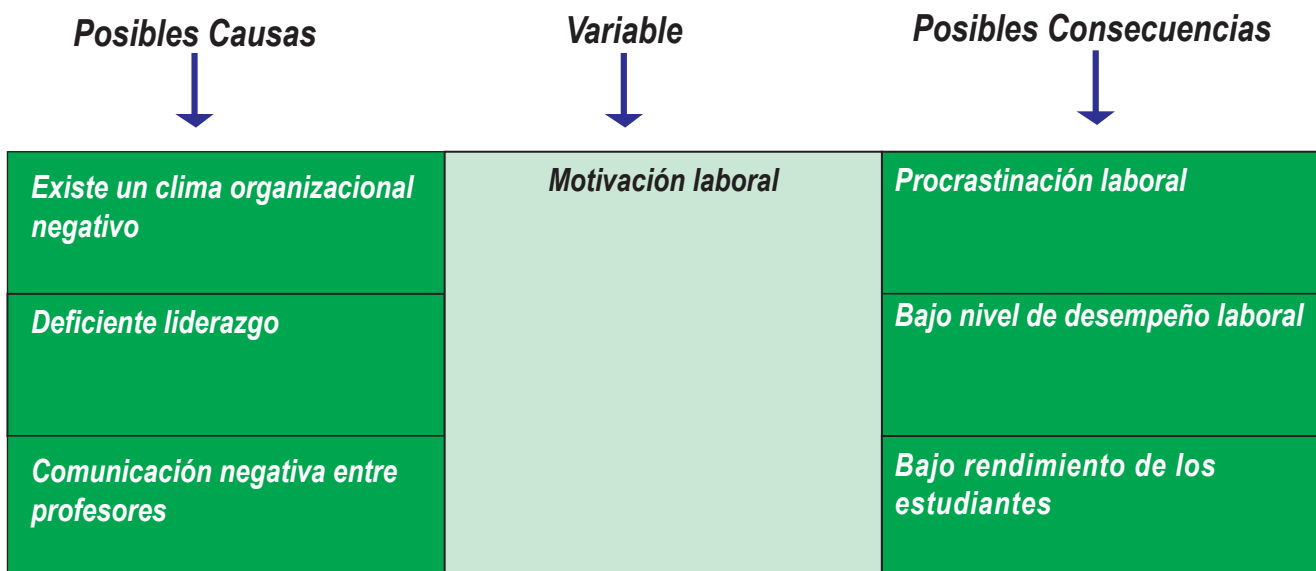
| Posibles Causas | Variable | Posibles Consecuencias |
|---|---|---|
| Existe un clima organizacional negativo | Motivación laboral | Procrastinación laboral |
| Deficiente liderazgo | | Bajo nivel de desempeño laboral |
| Comunicación negativa entre profesores | | Bajo rendimiento de los estudiantes |